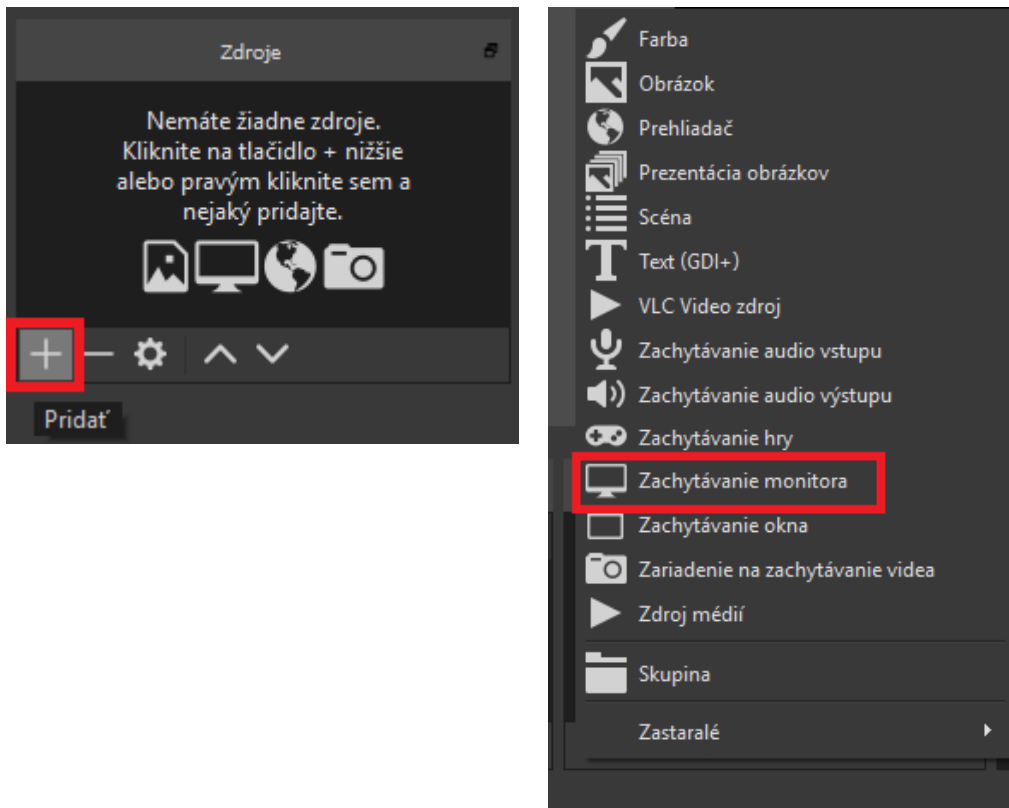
Zdroje

Nemáte žiadne zdroje. Kliknite na tlačidlo + nižšie alebo pravým kliknite sem a nejaký pridajte.

Pridať

Farba
Obrázok
Prehliadač
Prezentácia obrázkov
Scéna
Text (GDI+)
VLC Video zdroj
Zachytávanie audio vstupu
Zachytávanie audio výstupu
Zachytávanie hry
Zachytávanie monitora
Zachytávanie okna
Zariadenie na zachytávanie videa
Zdroj médií
Skupina
Zastaralé